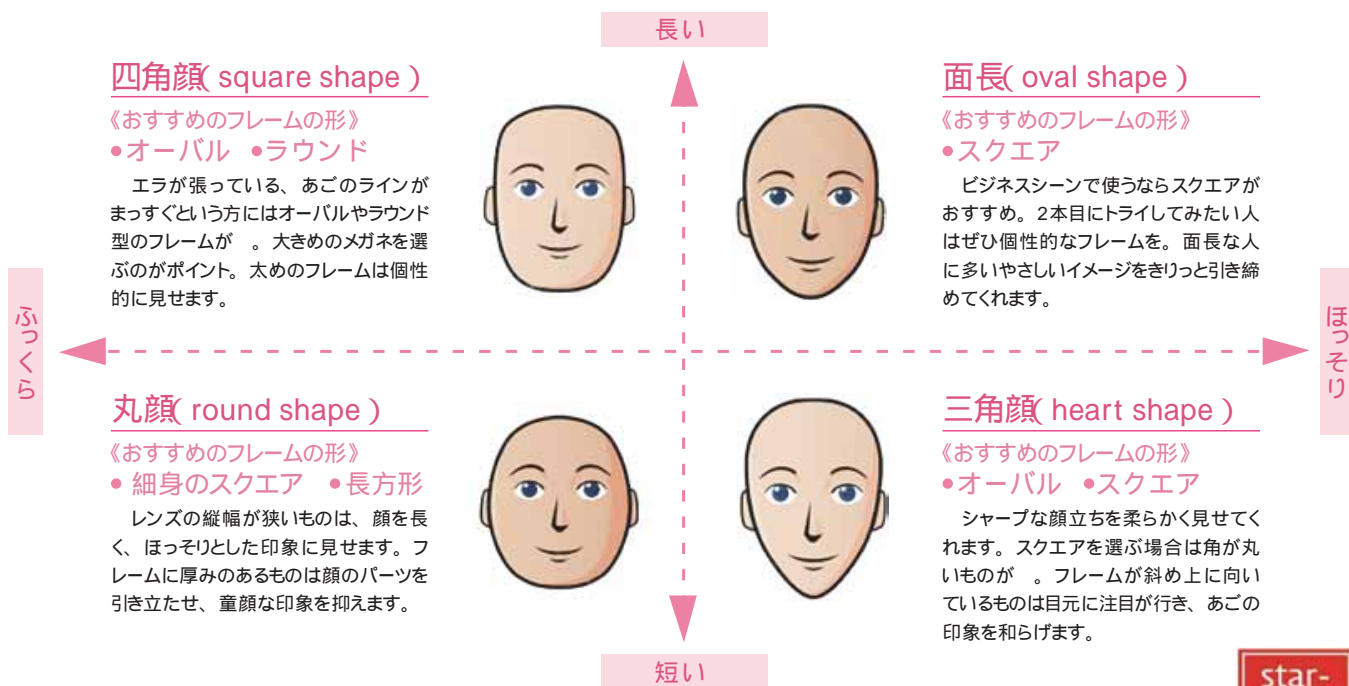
長い

四角顔( square shape )
《おすすめのフレームの形》
•オーバル •ラウンド
エラが張っている、あごのラインがまっすぐという方にはオーバルやラウンド型のフレームが 。大きめのメガネを選ぶのがポイント。太めのフレームは個性的に見せます。

面長( oval shape )
《おすすめのフレームの形》
•スクエア
ビジネスシーンで使うならスクエアがおすすめ。2本目にトライしてみたい人はぜひ個性的なフレームを。面長な人に多いやさしいイメージをきりっと引き締めてくれます。

ふっくら

ほっそり

丸顔( round shape )
《おすすめのフレームの形》
• 細身のスクエア •長方形
レンズの縦幅が狭いものは、顔を長く、ほっそりとした印象に見せます。フレームに厚みのあるものは顔のパーツを引き立たせ、童顔な印象を抑えます。

三角顔( heart shape )
《おすすめのフレームの形》
•オーバル •スクエア
シャープな顔立ちを柔らかく見せてくれます。スクエアを選ぶ場合は角が丸いものが 。フレームが斜め上に向いているものは目元に注目が行き、あごの印象を和らげます。

短い

star-